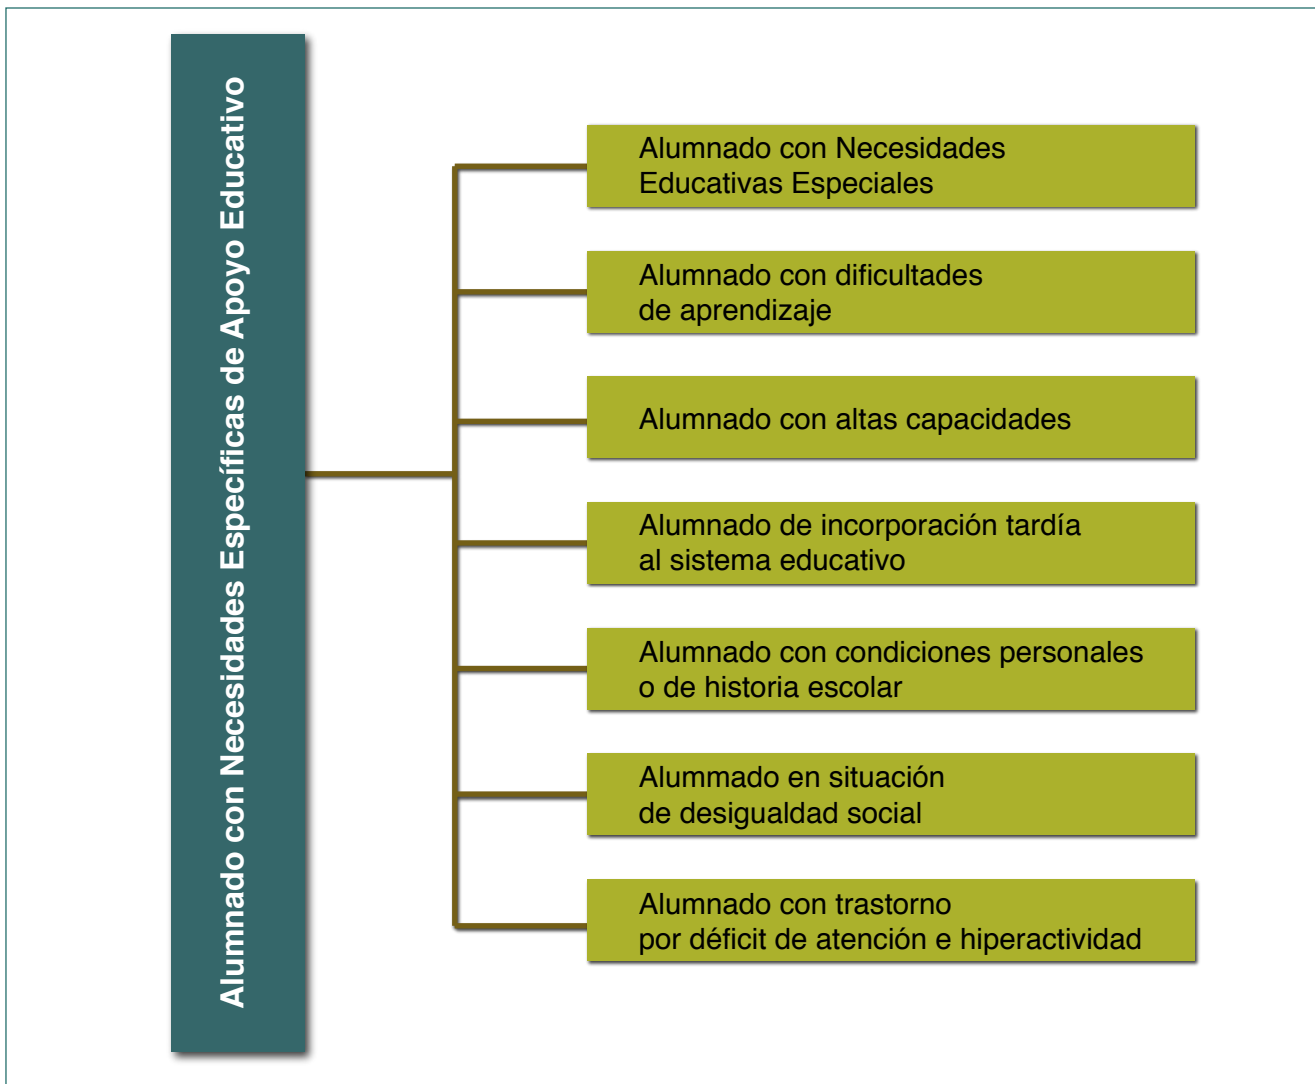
Alumnado con Necesidades Específicas de Apoyo Educativo

Alumnado con Necesidades Educativas Especiales

Alumnado con dificultades de aprendizaje

Alumnado con altas capacidades

Alumnado de incorporación tardía al sistema educativo

Alumnado con condiciones personales o de historia escolar

Alummado en situación de desigualdad social

Alumnado con trastorno por déficit de atención e hiperactividad